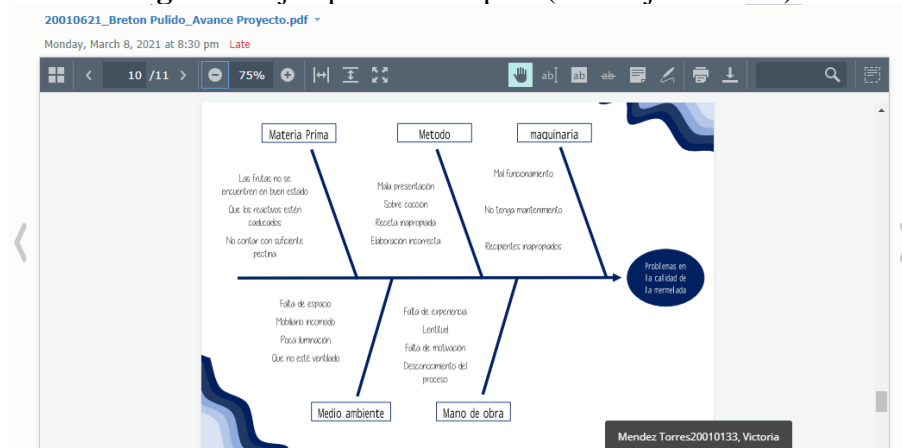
20010621_Breton Pulido_Avance Proyecto.pdf

Monday, March 8, 2021 at 8:30 pm Late

10 /11

75%

Materia Prima

Metodo

maquinaria

Las frutas no se encuentren en buen estado

Que los reactivos estén caducados

No contar con suficiente pectina

Mala presentación

Sobre cocción

Receta inapropiada

Elaboración incorrecta

Mal funcionamiento

No tenga mantenimento

Recipientes inapropiados

Problemas en la calidad de la mermelada

Falta de espacio

Mobiliario incomodo

Poca iluminación

Que no esté ventilado

Falta de experiencia

Lentitud

Falta de motivación

Desconocimiento del proceso

Medio ambiente

Mano de obra

Mendez Torres20010133, Victoria